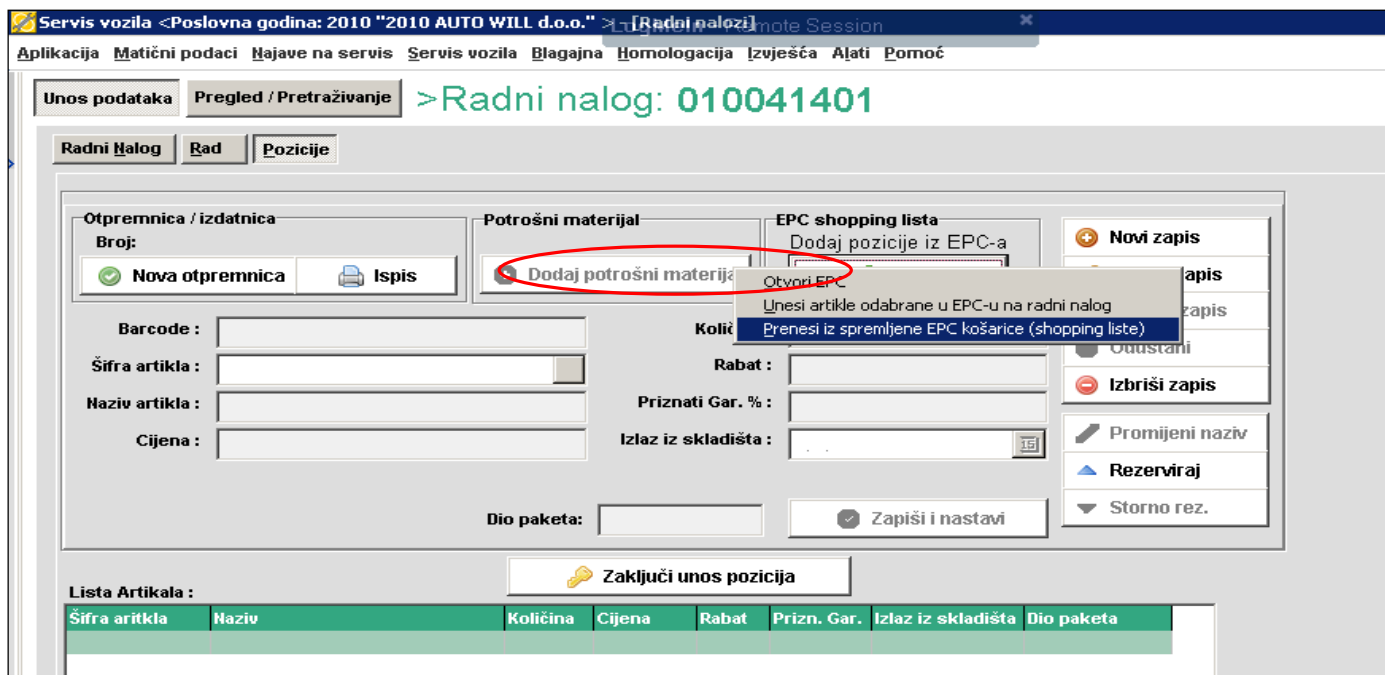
Servis vozila <Poslovna godina: 2010 "2010 AUTO WILL d.o.o." > [Radni nalozi]

Aplikacija Matični podaci Najave na servis Servis vozila Blagajna Homologacija Izvješća Alati Pomoć

Unos podataka Pregled / Pretraživanje >Radni nalog: 010041401

Radni Nalog Rad Pozicije

Otpremnica / izdatnica
Broj:
Nova otpremnica Ispis

Potrošni materijal
Dodaj potrošni materija

EPC shopping lista
Dodaj pozicije iz EPC-a

Otvori EPC
Unesi artikle odabrane u EPC-u na radni nalog
Prenesi iz spremljene EPC košarice (shopping liste)

Novi zapis
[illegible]apis
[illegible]zapis
Odustani
Izbriši zapis

Barcode :
Šifra artikla :
Naziv artikla :
Cijena :

Koli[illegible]
Rabat :
Priznati Gar. % :
Izlaz iz skladišta :

Promijeni naziv
Rezerviraj
Storno rez.

Dio paketa:
Zapiši i nastavi

Zaključi unos pozicija

Lista Artikala :

| Šifra artikla | Naziv | Količina | Cijena | Rabat | Prizn. Gar. | Izlaz iz skladišta | Dio paketa |
|---|---|---|---|---|---|---|---|
| | | | | | | | |